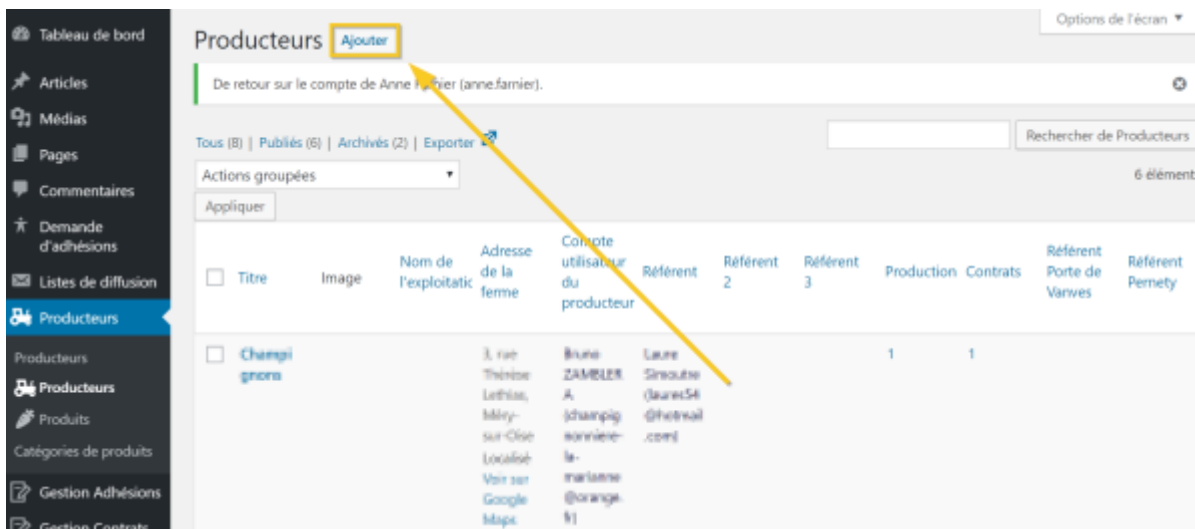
Tableau de bord
Articles
Médias
Pages
Commentaires
Demande d'adhésions
Listes de diffusion
Producteurs
Producteurs
Producteurs
Produits
Catégories de produits
Gestion Adhésions
Gestion Contrats

Options de l'écran ▼

Producteurs Ajouter

De retour sur le compte de Anne F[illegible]ier (anne.farnier).

Tous (8) | Publiés (6) | Archivés (2) | Exporter

Rechercher de Producteurs

Actions groupées

Appliquer

6 élément

| Titre | Image | Nom de l'exploitatic | Adresse de la ferme | Compte utilisateur du producteur | Référent | Référent 2 | Référent 3 | Production | Contrats | Référent Porte de Vanves | Référent Pernety |
|---|---|---|---|---|---|---|---|---|---|---|---|
| Champignons | | | 3, rue Thérèse Lethias, Méry-sur-Oise Localisé Voir sur Google Maps | Bruno ZAMBLERA (champignonniere-la-marianne@orange.fr) | Laure Sinoutse (laurec54@hotmail.com) | | | 1 | 1 | | |